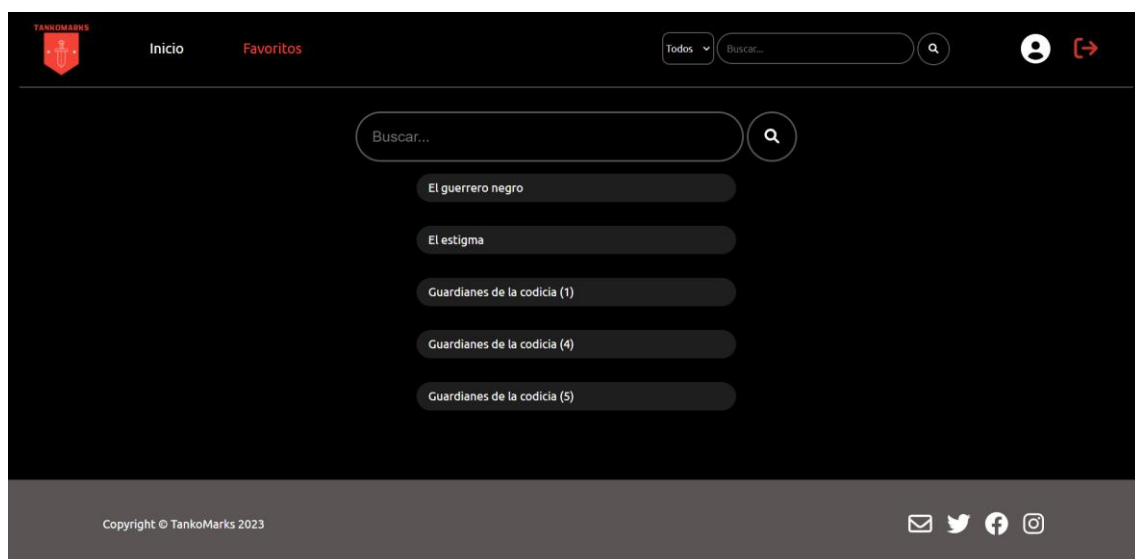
TANKOMARKS

Inicio Favoritos

Todos Buscar...

Buscar...

El guerrero negro

El estigma

Guardianes de la codicia (1)

Guardianes de la codicia (4)

Guardianes de la codicia (5)

Copyright © TankoMarks 2023